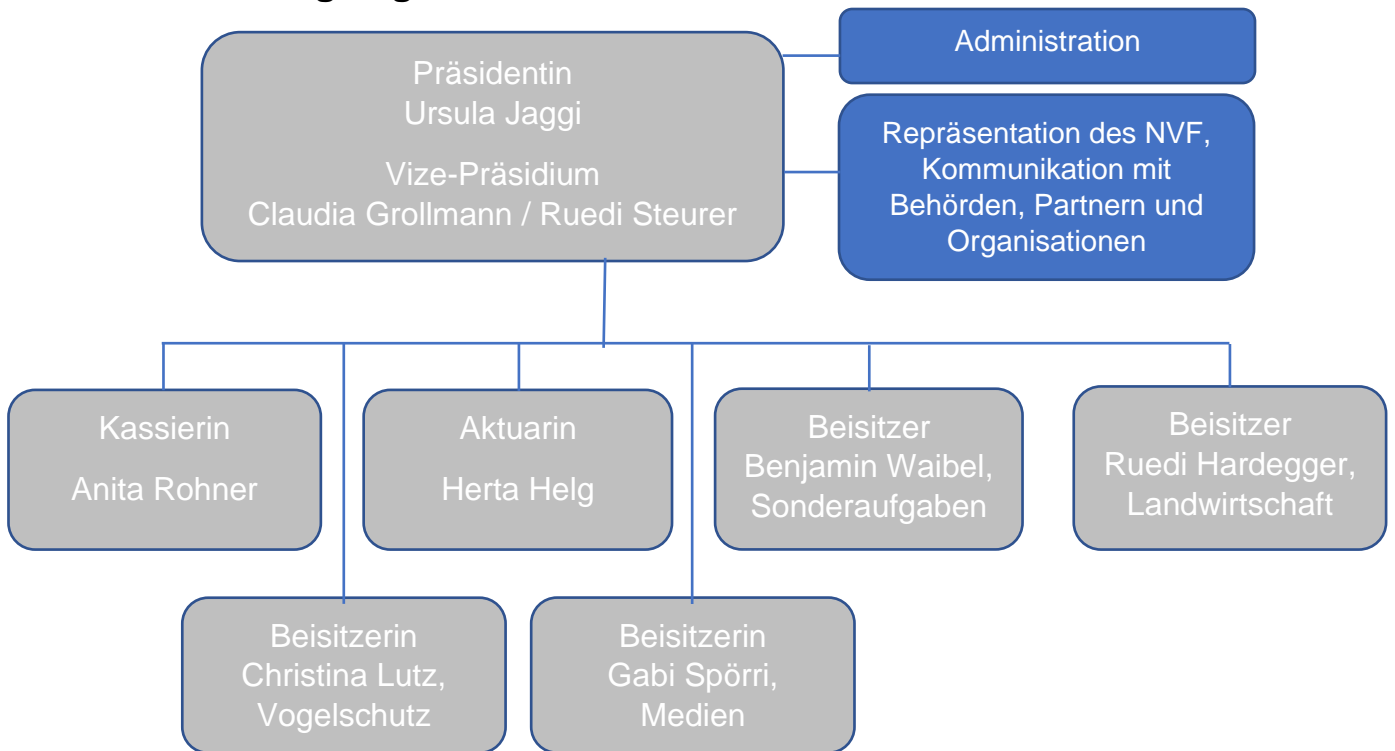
Präsidentin
Ursula Jaggi

Vize-Präsidium
Claudia Grollmann / Ruedi Steurer

Administration

Repräsentation des NVF, Kommunikation mit Behörden, Partnern und Organisationen

Kassierin
Anita Rohner

Aktuarin
Herta Helg

Beisitzer
Benjamin Waibel, Sonderaufgaben

Beisitzer
Ruedi Hardegger, Landwirtschaft

Beisitzerin
Christina Lutz, Vogelschutz

Beisitzerin
Gabi Spörri, Medien